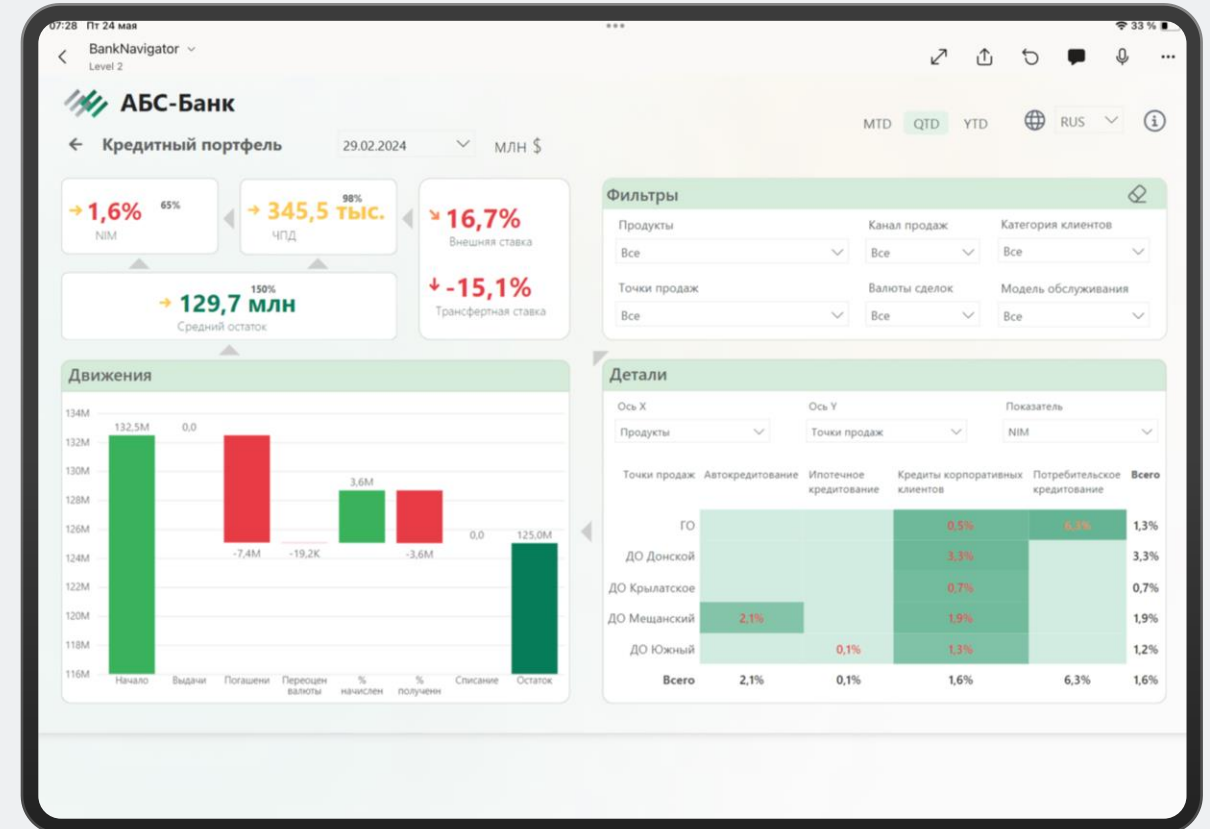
07:28 Пт 24 мая
33 %

BankNavigator
Level 2

АБС-Банк

MTD QTD YTD RUS

← Кредитный портфель 29.02.2024 млн $

→ 1,6% 65%
NIM

→ 345,5 тыс. 98%
ЧПД

↘ 16,7%
Внешняя ставка

↓ -15,1%
Трансфертная ставка

→ 129,7 млн 150%
Средний остаток

Фильтры

Продукты
Все

Канал продаж
Все

Категория клиентов
Все

Точки продаж
Все

Валюты сделок
Все

Модель обслуживания
Все

Движения

134M
132M
130M
128M
126M
124M
122M
120M
118M
116M

132,5M 0,0 3,6M 0,0 125,0M
-7,4M -19,2K -3,6M

Начало Выдачи Погашени Переоцен валюты % начислен % полученн Списание Остаток

Детали

Ось X
Продукты

Ось Y
Точки продаж

Показатель
NIM

| Точки продаж | Автокредитование | Ипотечное кредитование | Кредиты корпоративных клиентов | Потребительское кредитование | Всего |
|---|---|---|---|---|---|
| ГО | | | 0,5% | 6,3% | 1,3% |
| ДО Донской | | | 3,3% | | 3,3% |
| ДО Крылатское | | | 0,7% | | 0,7% |
| ДО Мещанский | 2,1% | | 1,9% | | 1,9% |
| ДО Южный | | 0,1% | 1,3% | | 1,2% |
| Всего | 2,1% | 0,1% | 1,6% | 6,3% | 1,6% |